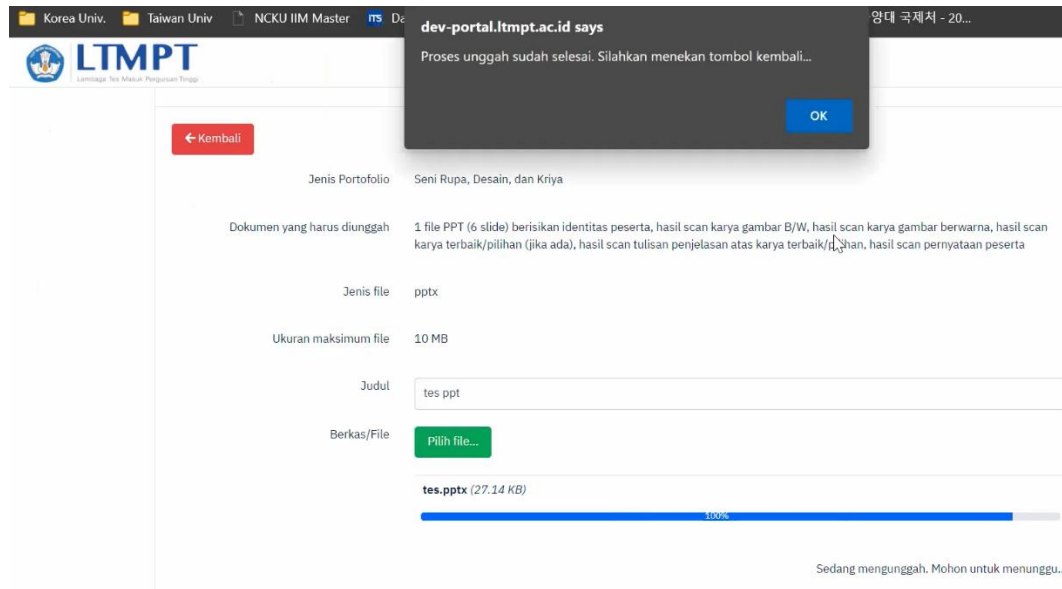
Korea Univ. Taiwan Univ NCKU IIM Master ITS Da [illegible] 양대 국제처 - 20...

LTMPT
Lembaga Tes Masuk Perguruan Tinggi

dev-portal.ltmpt.ac.id says
Proses unggah sudah selesai. Silahkan menekan tombol kembali...
OK

← Kembali

Jenis Portofolio Seni Rupa, Desain, dan Kriya

Dokumen yang harus diunggah 1 file PPT (6 slide) berisikan identitas peserta, hasil scan karya gambar B/W, hasil scan karya gambar berwarna, hasil scan karya terbaik/pilihan (jika ada), hasil scan tulisan penjelasan atas karya terbaik/p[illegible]han, hasil scan pernyataan peserta

Jenis file pptx

Ukuran maksimum file 10 MB

Judul tes ppt

Berkas/File Pilih file...

tes.pptx (27.14 KB)

100%

Sedang mengunggah. Mohon untuk menunggu..